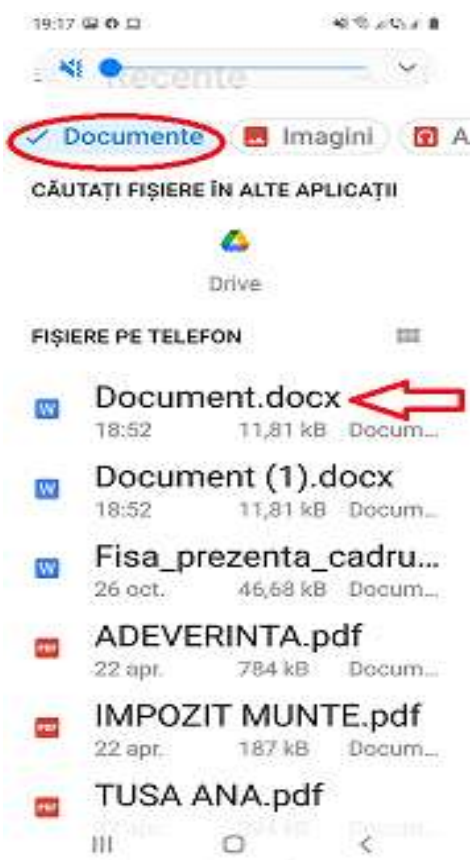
19:17

Recente

Documente
Imagini
A

CĂUTAȚI FIȘIERE ÎN ALTE APLICAȚII

Drive

FIȘIERE PE TELEFON

W
Document.docx
18:52 11,81 kB Docum...

W
Document (1).docx
18:52 11,81 kB Docum...

W
Fisa_prezenta_cadru...
26 oct. 46,68 kB Docum...

PDF
ADEVERINTA.pdf
22 apr. 784 kB Docum...

PDF
IMPOZIT MUNTE.pdf
22 apr. 187 kB Docum...

PDF
TUSA ANA.pdf
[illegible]